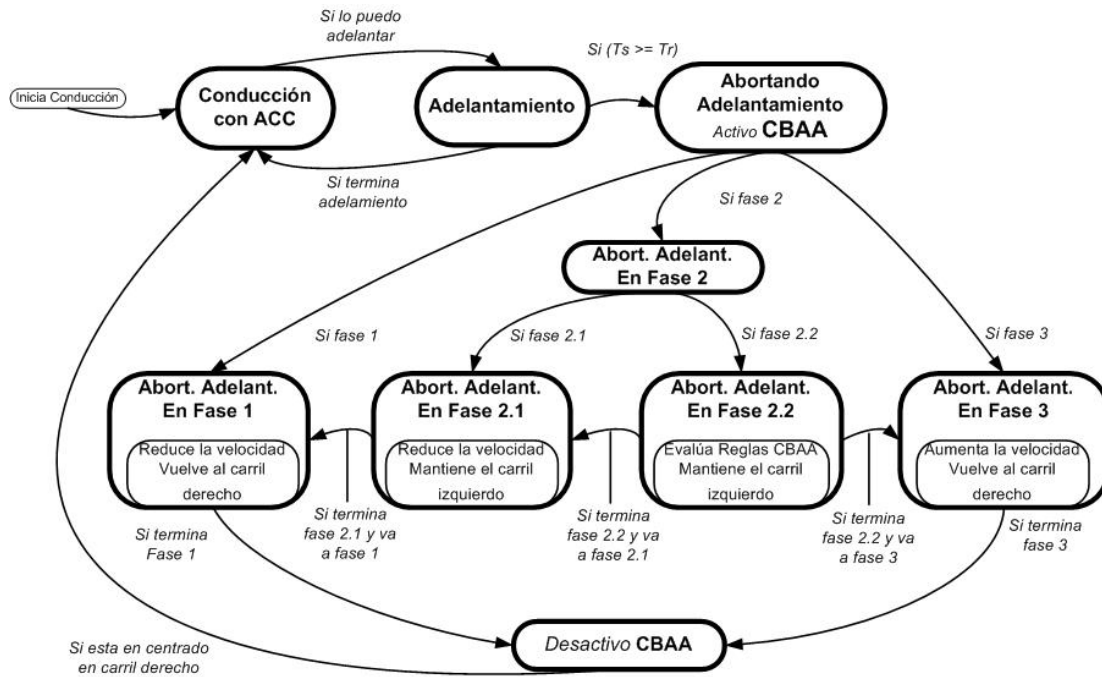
Si lo puedo adelantar

Si (Ts >= Tr)

Inicia Conducción

Conducción con ACC

Adelantamiento

Abortando Adelantamiento Activo CBAA

Si termina adelamiento

Si fase 2

Abort. Adelant. En Fase 2

Si fase 1

Si fase 2.1

Si fase 2.2

Si fase 3

Abort. Adelant. En Fase 1

Reduce la velocidad Vuelve al carril derecho

Abort. Adelant. En Fase 2.1

Reduce la velocidad Mantiene el carril izquierdo

Abort. Adelant. En Fase 2.2

Evalúa Reglas CBAA Mantiene el carril izquierdo

Abort. Adelant. En Fase 3

Aumenta la velocidad Vuelve al carril derecho

Si termina Fase 1

Si termina fase 2.1 y va a fase 1

Si termina fase 2.2 y va a fase 2.1

Si termina fase 2.2 y va a fase 3

Si termina fase 3

Si esta en centrado en carril derecho

Desactivo CBAA